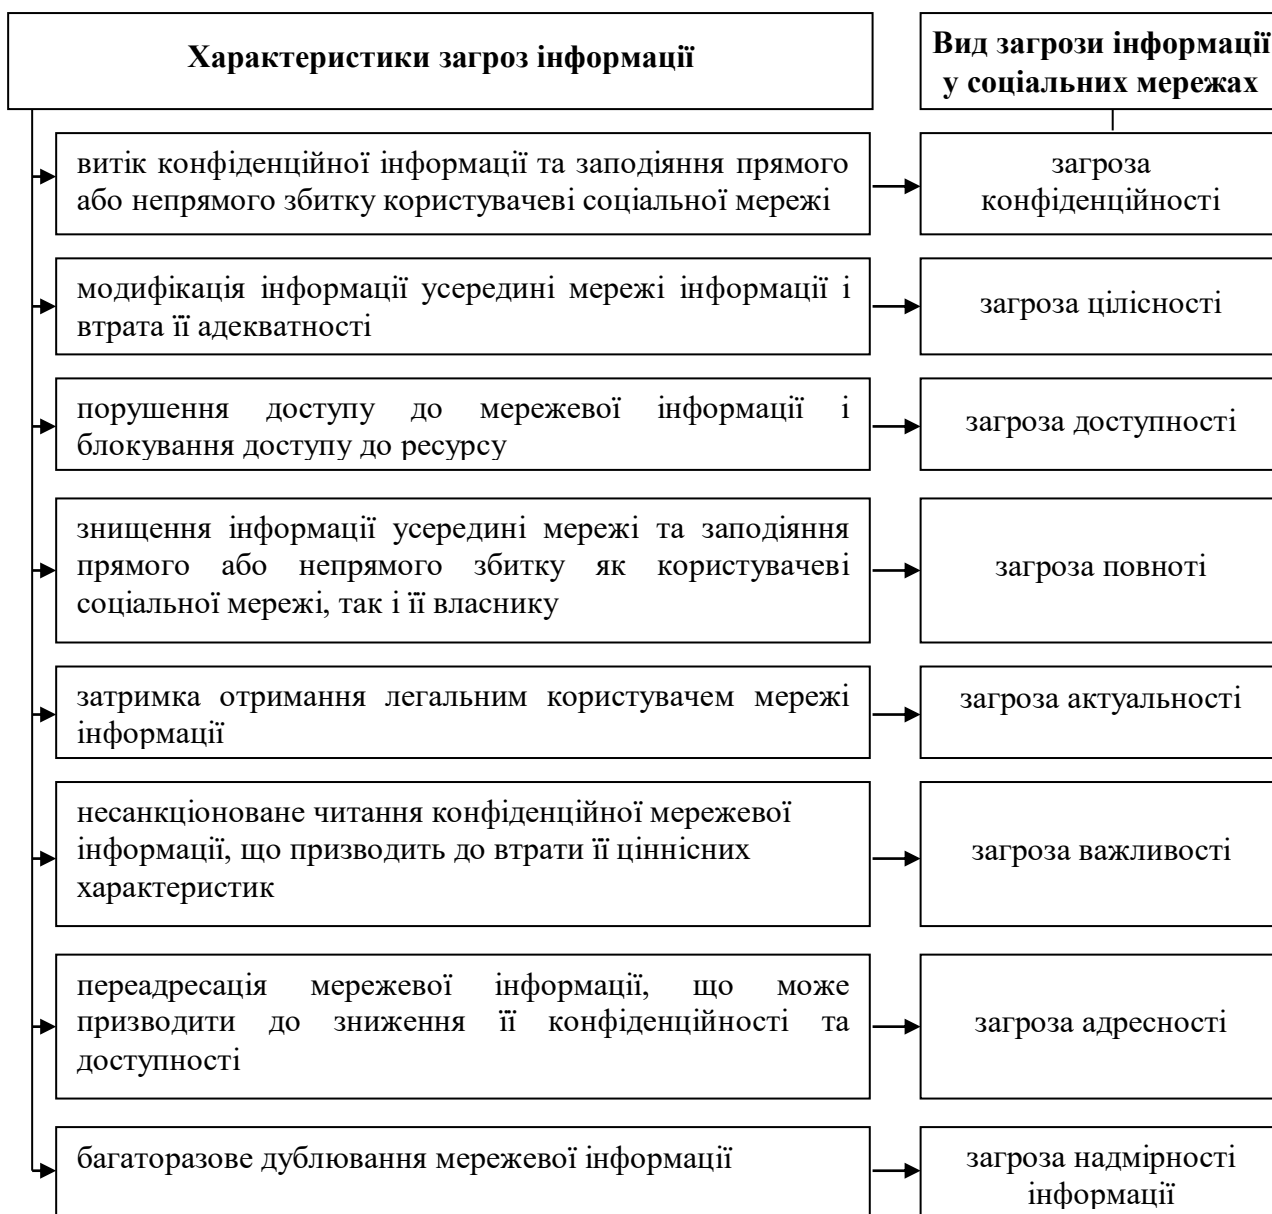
Характеристики загроз інформації

Вид загрози інформації у соціальних мережах

витік конфіденційної інформації та заподіяння прямого або непрямого збитку користувачеві соціальної мережі

загроза конфіденційності

модифікація інформації усередині мережі інформації і втрата її адекватності

загроза цілісності

порушення доступу до мережевої інформації і блокування доступу до ресурсу

загроза доступності

знищення інформації усередині мережі та заподіяння прямого або непрямого збитку як користувачеві соціальної мережі, так і її власнику

загроза повноті

затримка отримання легальним користувачем мережі інформації

загроза актуальності

несанкціоноване читання конфіденційної мережевої інформації, що призводить до втрати її ціннісних характеристик

загроза важливості

переадресація мережевої інформації, що може призводити до зниження її конфіденційності та доступності

загроза адресності

багаторазове дублювання мережевої інформації

загроза надмірності інформації